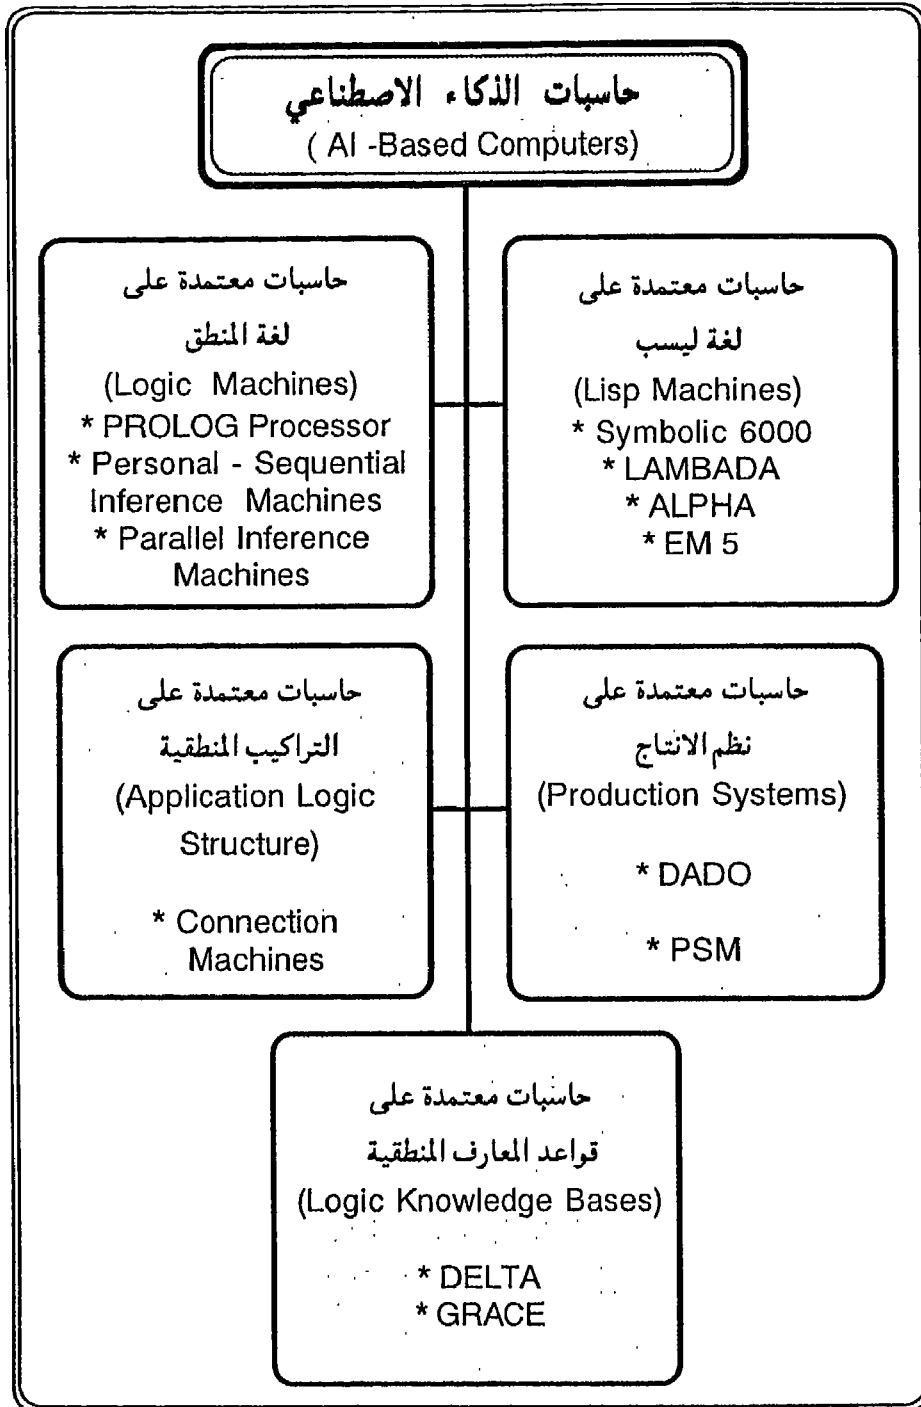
حاسبات الذكاء الاصطناعي
( AI -Based Computers)

حاسبات معتمدة على
لغة ليسب
(Lisp Machines)
* Symbolic 6000
* LAMBADA
* ALPHA
* EM 5

حاسبات معتمدة على
لغة المنطق
(Logic Machines)
* PROLOG Processor
* Personal - Sequential Inference Machines
* Parallel Inference Machines

حاسبات معتمدة على
نظم الانتاج
(Production Systems)
* DADO
* PSM

حاسبات معتمدة على
التراكيب المنطقية
(Application Logic Structure)
* Connection Machines

حاسبات معتمدة على
قواعد المعارف المنطقية
(Logic Knowledge Bases)
* DELTA
* GRACE